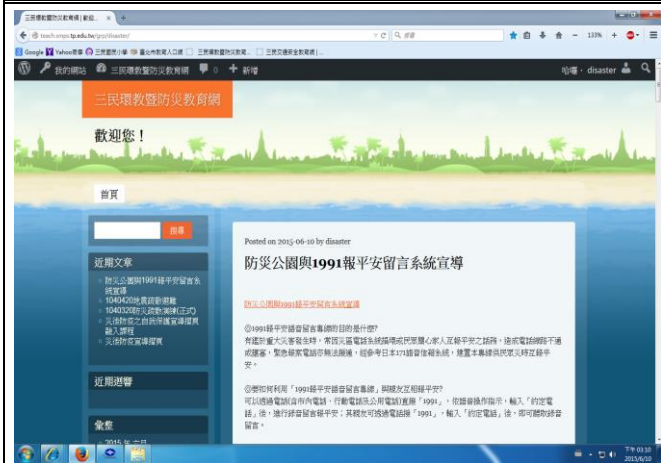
三民環教暨防災教育網 | 歡迎... ×

teach.smps.tp.edu.tw/grp/disaster/

搜尋

133%

Google Yahoo奇摩 三民國小學 臺北市教育入口網 三民環教暨防災教... 三民交通安全教育網

我的網站 三民環教暨防災教育網 0 + 新增

哈囉，disaster

三民環教暨防災教育網

歡迎您！

首頁

搜尋

近期文章

防災公園與1991報平安留言系統宣導

1040420地震訓練週報

1040320防災訓練演練(正式)

災後防疫之自我保護宣導措施融入課程

災後防疫宣導措施

近期迴響

彙整

2015年六月

Posted on 2015-06-10 by disaster

防災公園與1991報平安留言系統宣導

防災公園與1991報平安留言系統宣導

◎1991報平安留言平臺的目的是什麼？

有鑑於重大災害發生時，常因災區電話系統損壞或民眾關心家人互報平安之話務，造成電話網路不通或壅塞，緊急救援電話亦無法撥通，經參考日本171語音信箱系統，建置本專線供民眾災時互報平安。

◎要如何利用「1991報平安留言專線」與親友互相報平安？

可以透過電話(含市內電話、行動電話及公用電話)直撥「1991」，依語音操作指示，輸入「約定電話」後，進行錄音留言報平安；其親友可透過電話撥「1991」，輸入「約定電話」後，即可聽取錄音留言。

下午 03:10
2015/6/10